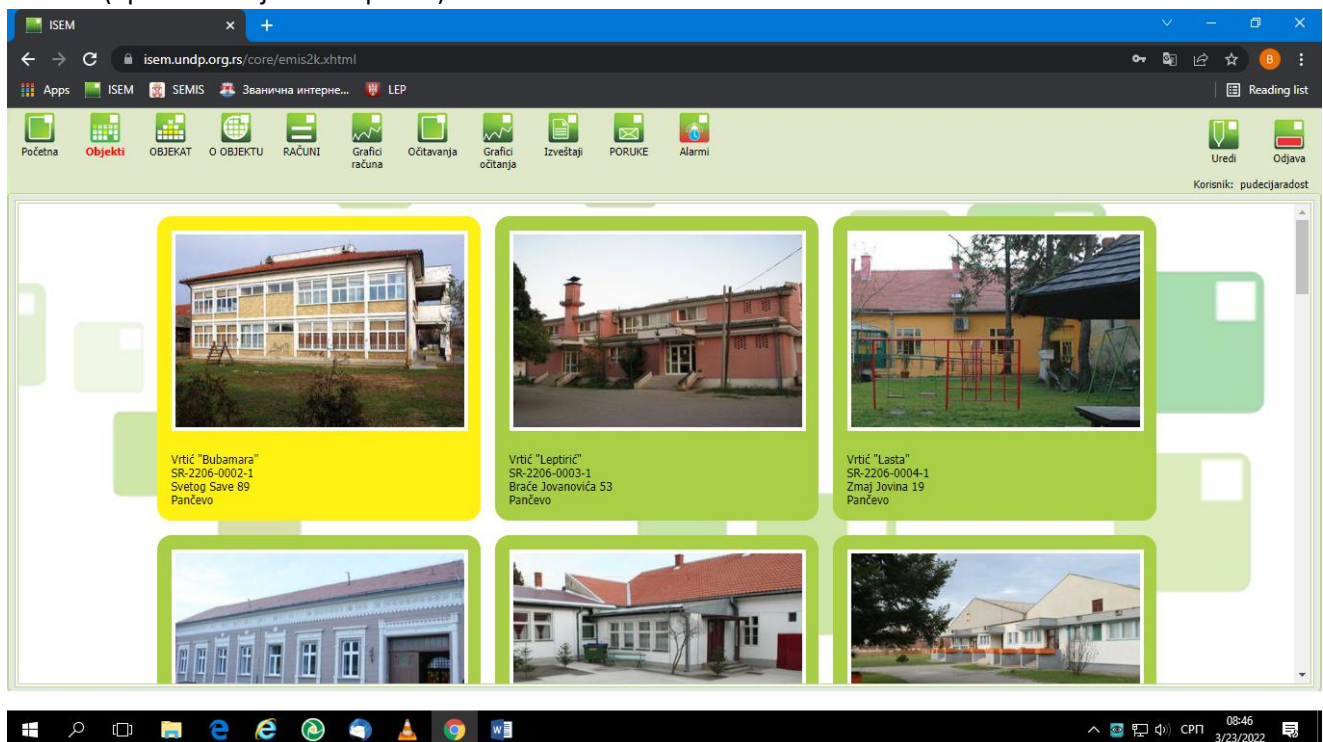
ISEM

isem.undp.org.rs/core/emis2k.xhtml

Apps ISEM SEMIS Званична интерне... LEP

Reading list

Početna Objekti OBJEKAT O OBJEKTU RAČUNI Grafici računa Očitavanja Grafici očitanja Izveštaji PORUKE Alarmi

Uredi Odjava

Korisnik: pudecijaradost

Vrtić "Bubamara"
SR-2206-0002-1
Svetog Save 89
Pančevo

Vrtić "Leptirić"
SR-2206-0003-1
Braće Jovanovića 53
Pančevo

Vrtić "Lasta"
SR-2206-0004-1
Zmaj Jovina 19
Pančevo

СРП 08:46 3/23/2022